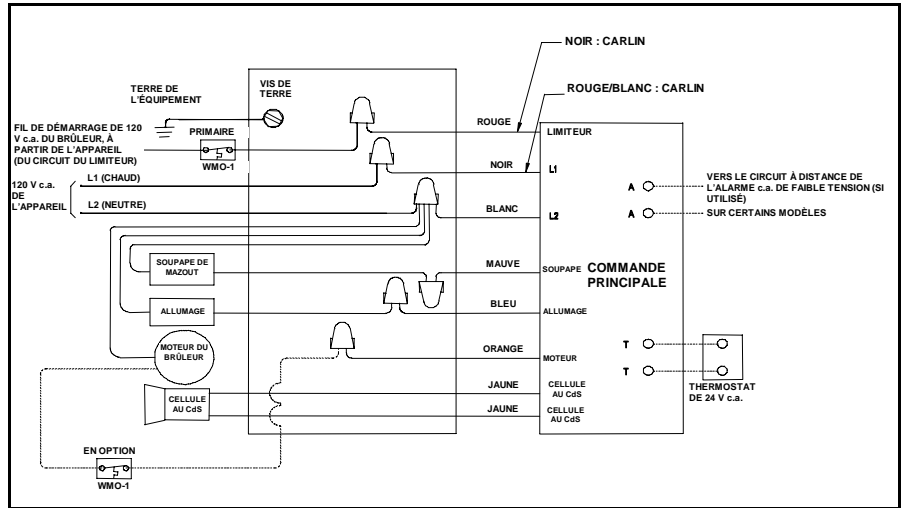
NOIR : CARLIN

ROUGE/BLANC : CARLIN

TERRE DE L'ÉQUIPEMENT

VIS DE TERRE

FIL DE DÉMARRAGE DE 120 V c.a. DU BRÛLEUR, À PARTIR DE L'APPAREIL (DU CIRCUIT DU LIMITEUR)

PRIMAIRE

WMO-1

120 V c.a. DE L'APPAREIL

L1 (CHAUD)

L2 (NEUTRE)

ROUGE

LIMITEUR

NOIR

L1

BLANC

L2

A

A

VERS LE CIRCUIT À DISTANCE DE L'ALARME c.a. DE FAIBLE TENSION (SI UTILISÉ)

SUR CERTAINS MODÈLES

SOUPAPE DE MAZOUT

MAUVE

SOUPAPE

COMMANDE PRINCIPALE

ALLUMAGE

BLEU

ALLUMAGE

MOTEUR DU BRÛLEUR

ORANGE

MOTEUR

T

T

THERMOSTAT DE 24 V c.a.

CELLULE AU CdS

JAUNE

CELLULE AU CdS

JAUNE

CELLULE AU CdS

EN OPTION

WMO-1